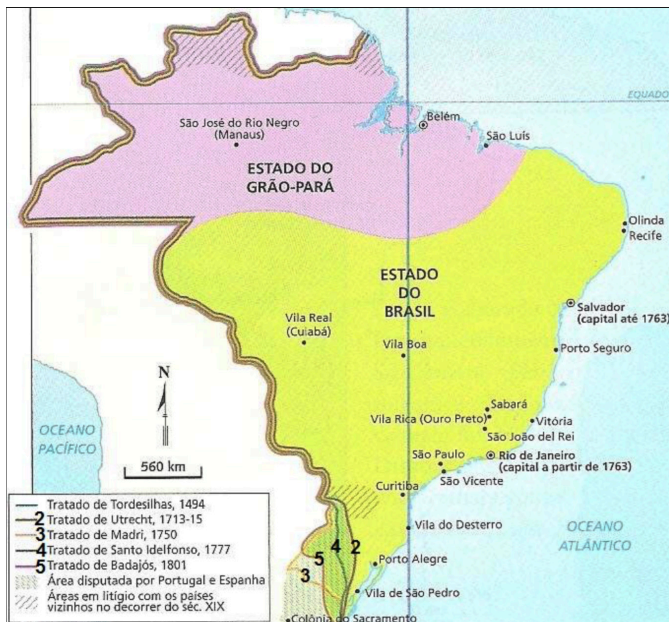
EQUADOR

São José do Rio Negro (Manaus)

Belém

São Luís

ESTADO DO GRÃO-PARÁ

Olinda

Recife

ESTADO DO BRASIL

Salvador (capital até 1763)

Vila Real (Cuiabá)

Vila Boa

Porto Seguro

N

Sabará

Vila Rica (Ouro Preto)

Vitória

São João del Rei

OCEANO PACÍFICO

560 km

São Paulo

Rio de Janeiro (capital a partir de 1763)

São Vicente

Curitiba

Vila do Desterro

OCEANO ATLÂNTICO

Porto Alegre

Vila de São Pedro

Colônia do Sacramento

5 4 2

3

Tratado de Tordesilhas, 1494
2 Tratado de Utrecht, 1713-15
3 Tratado de Madri, 1750
4 Tratado de Santo Idelfonso, 1777
5 Tratado de Badajós, 1801
Área disputada por Portugal e Espanha
Áreas em litígio com os países vizinhos no decorrer do séc. XIX